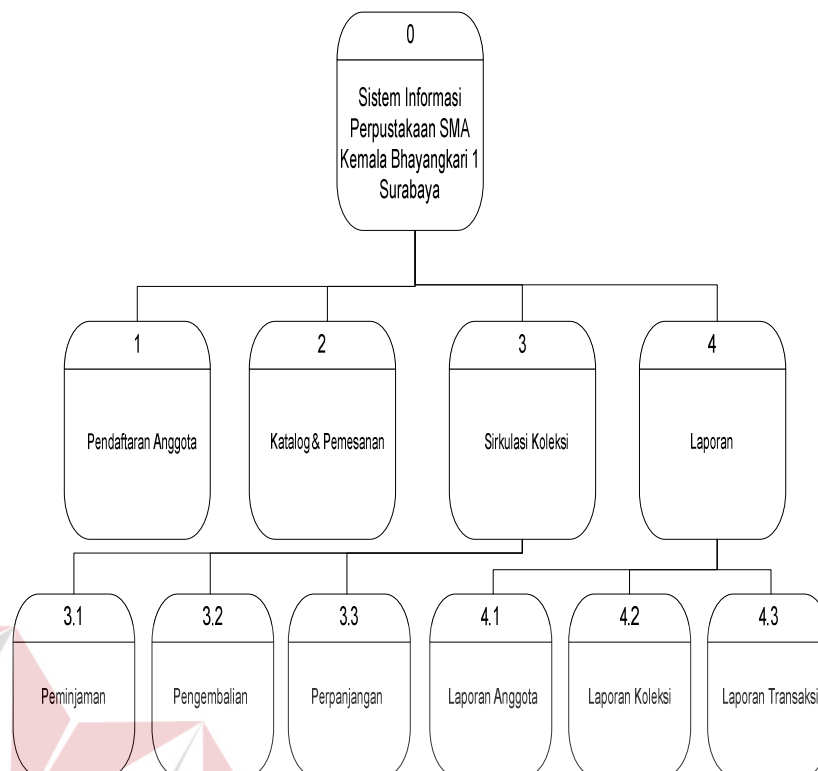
0

Sistem Informasi Perpustakaan SMA Kemala Bhayangkari 1 Surabaya

1

Pendaftaran Anggota

2

Katalog & Pemesanan

3

Sirkulasi Koleksi

4

Laporan

3.1

Peminjaman

3.2

Pengembalian

3.3

Perpanjangan

4.1

Laporan Anggota

4.2

Laporan Koleksi

4.3

Laporan Transaksi